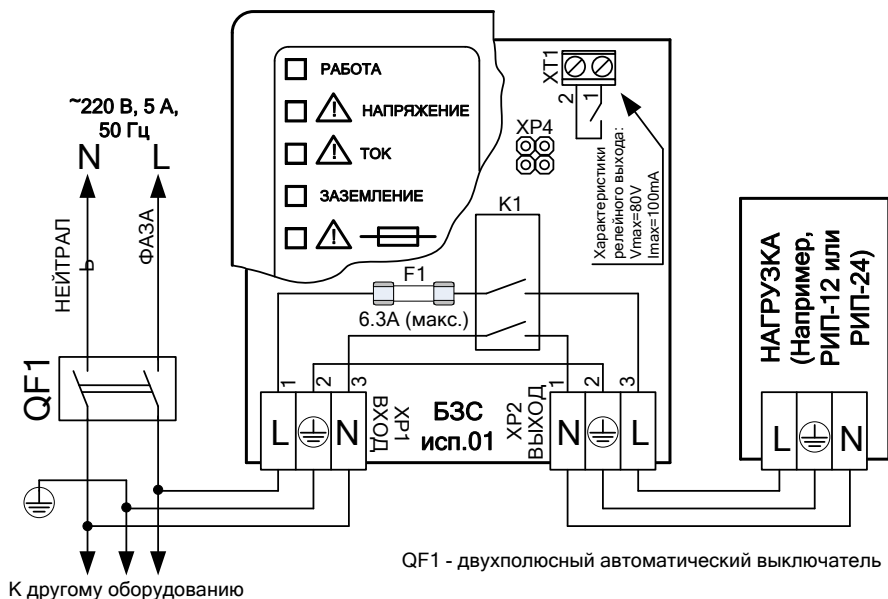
РАБОТА
НАПРЯЖЕНИЕ
ТОК
ЗАЗЕМЛЕНИЕ

XT1
2 1
XP4

Характеристики релейного выхода:
Vmax=80V
Imax=100mA

~220 В, 5 А, 50 Гц
N L
НЕЙТРАЛ
ФАЗА

K1
F1
6.3А (макс.)

QF1

1 2 3
L N
XP1 ВХОД
БЗС исп.01
XP2 ВЫХОД
1 2 3
N L

НАГРУЗКА (Например, РИП-12 или РИП-24)
L N

QF1 - двухполюсный автоматический выключатель

К другому оборудованию